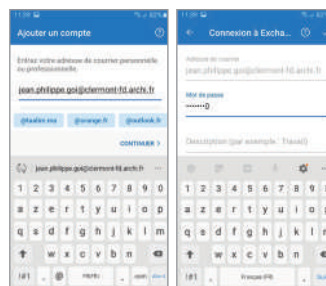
Ajouter un compte

Entrez votre adresse de courrier personnelle ou professionnelle.

jean.philippe.goi@clermont-fd.archi.fr

@hotmail.com @orange.fr @outlook.fr

CONTINUER >

jean.philippe.goi@clermont-fd.archi.fr

1 2 3 4 5 6 7 8 9 0
a z e r t y u i o p
q s d f g h j k l m
w x c v b n
!#1 , @ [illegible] . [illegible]

Connexion à Excha...

Adresse de courrier
jean.philippe.goi@clermont-fd.archi.fr

Mot de passe
•••••••0

Description (par exemple : Travail)

1 2 3 4 5 6 7 8 9 0
a z e r t y u i o p
q s d f g h j k l m
w x c v b n
!#1 , Français (FR) .